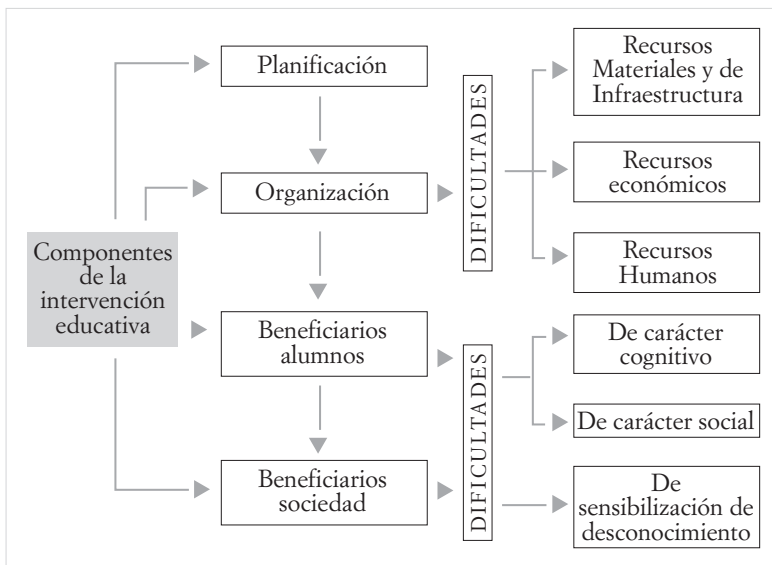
Componentes de la intervención educativa

Planificación

Organización

Beneficiarios alumnos

Beneficiarios sociedad

DIFICULTADES

Recursos Materiales y de Infraestructura

Recursos económicos

Recursos Humanos

DIFICULTADES

De carácter cognitivo

De carácter social

De sensibilización de desconocimiento